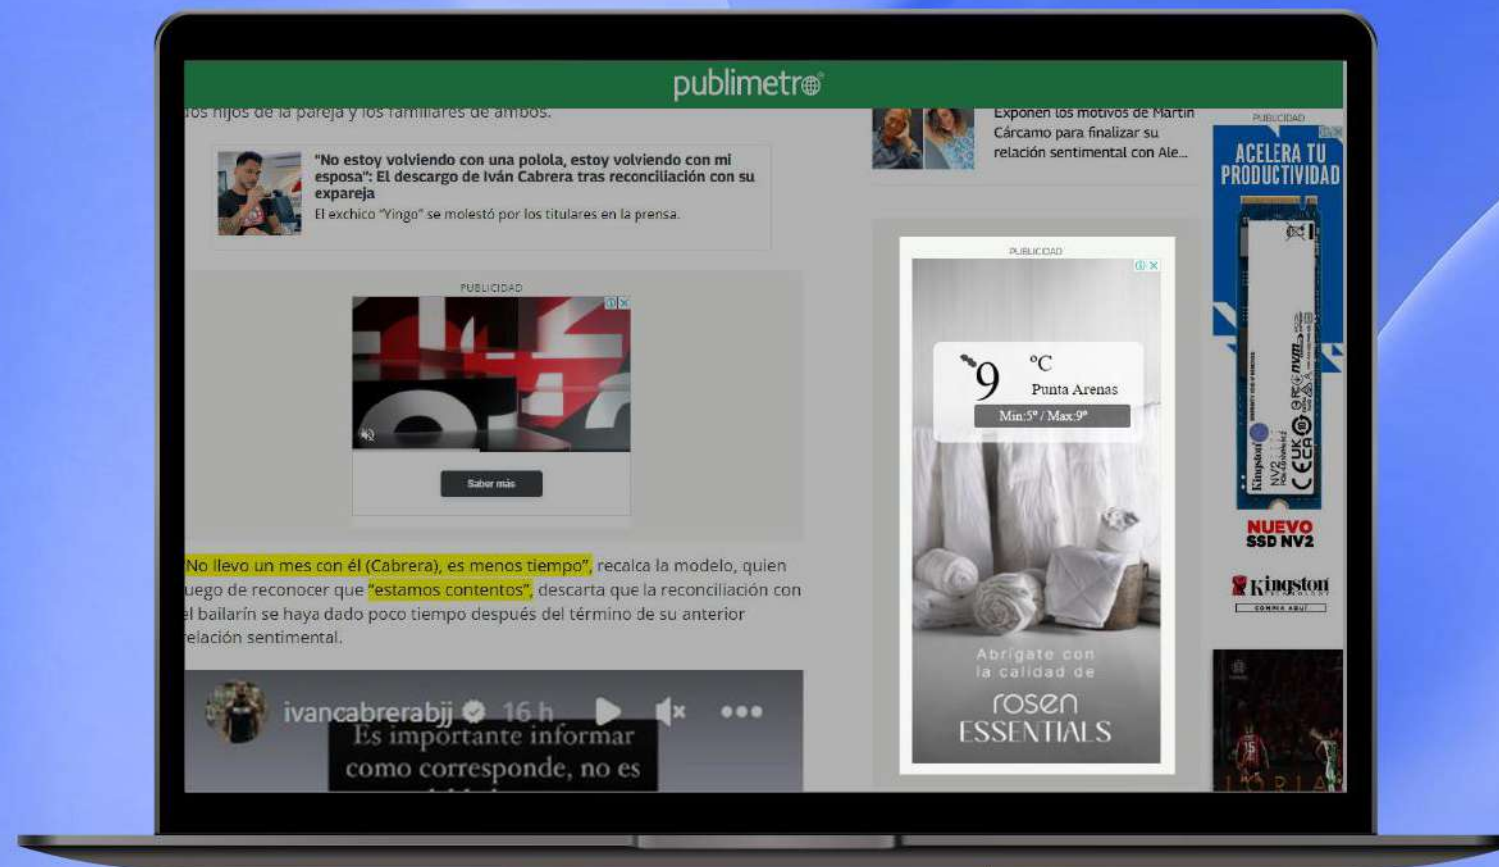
publimetro

los hijos de la pareja y los familiares de ambos.

"No estoy volviendo con una polola, estoy volviendo con mi esposa": El descargo de Iván Cabrera tras reconciliación con su expareja

El exchico "Yingo" se molestó por los titulares en la prensa.

PUBLICIDAD

Saber más

No llevo un mes con él (Cabrera), es menos tiempo", recalca la modelo, quien luego de reconocer que "estamos contentos", descarta que la reconciliación con el bailarín se haya dado poco tiempo después del término de su anterior relación sentimental.

ivancabrerabjj 16 h

Es importante informar como corresponde, no es

Exponen los motivos de Martín Cárcamo para finalizar su relación sentimental con Ale...

PUBLICIDAD

9 °C
Punta Arenas
Min:5° / Max:9°

Abrígate con la calidad de
rosen ESSENTIALS

PUBLICIDAD

ACELERA TU PRODUCTIVIDAD

NUEVO SSD NV2

Kingston